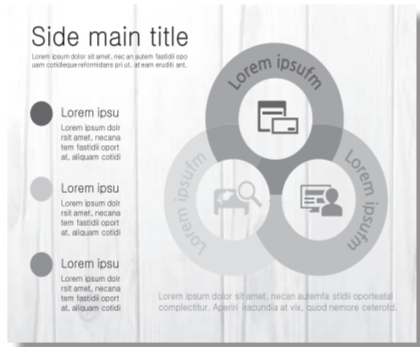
Side main title

Lorem ipsum dolor sit amet, nec an autem fastidii opo uam cotidieque reformidans pri ut, at eam eruditi ant.

Lorem ipsu

Lorem ipsum dolor sit amet, necana tem fastidii oport at, aliquam cotidi

Lorem ipsu

Lorem ipsum dolor sit amet, necana tem fastidii oport at, aliquam cotidi

Lorem ipsu

Lorem ipsum dolor sit amet, necana tem fastidii oport at, aliquam cotidi

Lorem ipsufm

Lorem ipsufm

Lorem ipsufm

Lorem ipsum dolor sit amet, necan autemfa stidii oporteat complectitur. Aperiri iracundia at vix, quod nemore ceterotd.